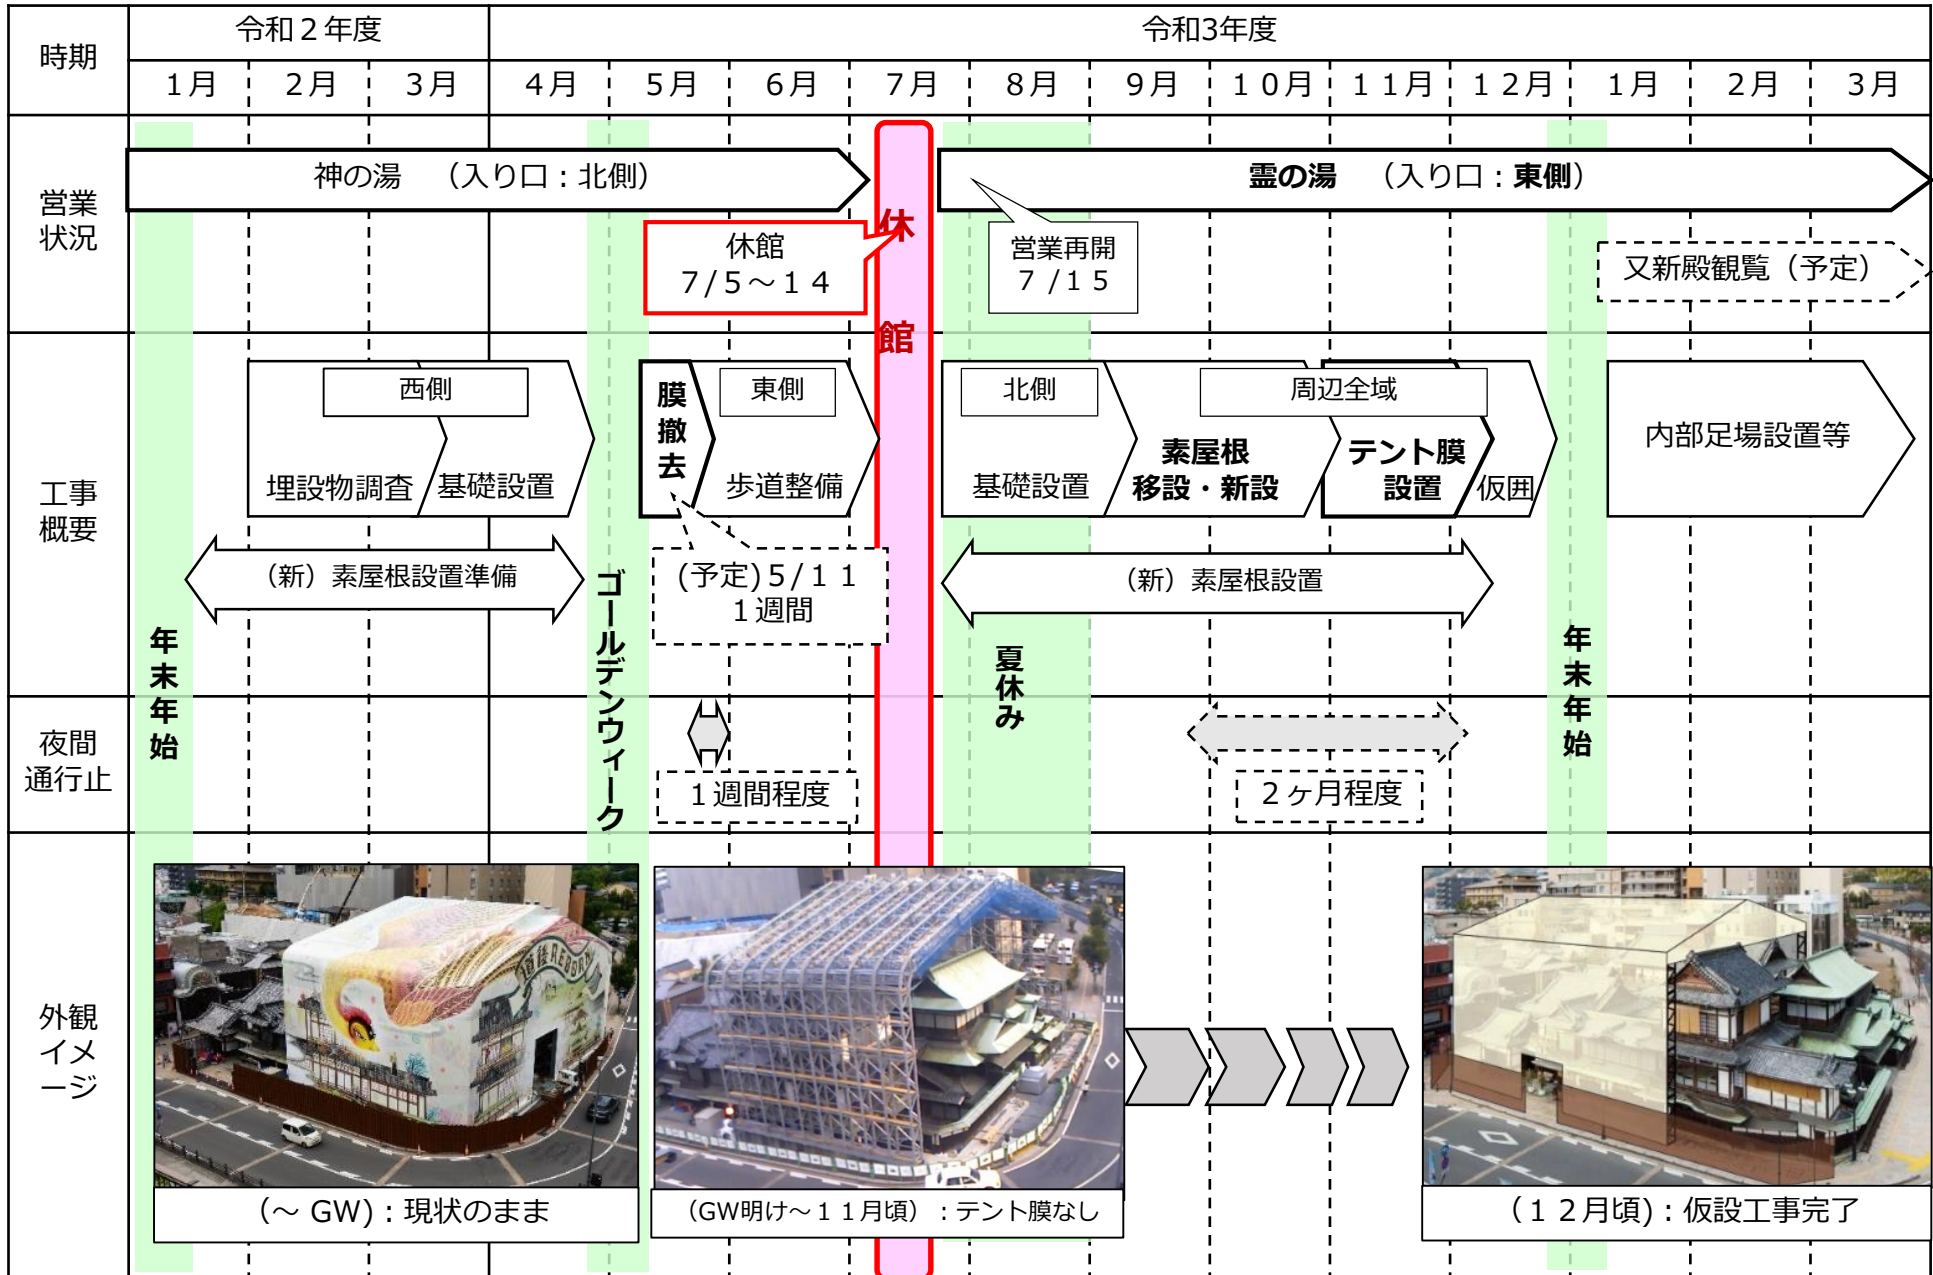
| 時期 | 令和２年度 | | | 令和3年度 | | | | | | | | | | | |
|---|---|---|---|---|---|---|---|---|---|---|---|---|---|---|---|
| | １月 | ２月 | ３月 | ４月 | ５月 | ６月 | ７月 | ８月 | ９月 | １０月 | １１月 | １２月 | １月 | ２月 | ３月 |

営業状況

神の湯　（入り口：北側）

霊の湯　（入り口：東側）

休館
７/５～１４

休館

営業再開
７/１５

又新殿観覧（予定）

工事概要

西側

埋設物調査

基礎設置

膜撤去

東側

歩道整備

北側

基礎設置

素屋根移設・新設

周辺全域

テント膜設置

仮囲

内部足場設置等

（新）素屋根設置準備

（予定）５/１１
１週間

（新）素屋根設置

年末年始

ゴールデンウィーク

夏休み

年末年始

夜間通行止

１週間程度

２ヶ月程度

外観イメージ

（～ GW）：現状のまま

（GW明け～１１月頃）：テント膜なし

（１２月頃）：仮設工事完了